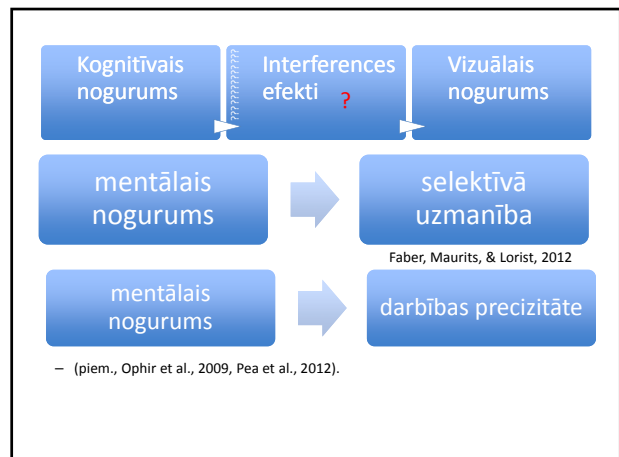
Kognitīvais nogurums

Interferences efekti ?

Vizuālais nogurums

mentālais nogurums

selektīvā uzmanība

Faber, Maurits, & Lorist, 2012

mentālais nogurums

darbības precizitāte

– (piem., Ophir et al., 2009, Pea et al., 2012).